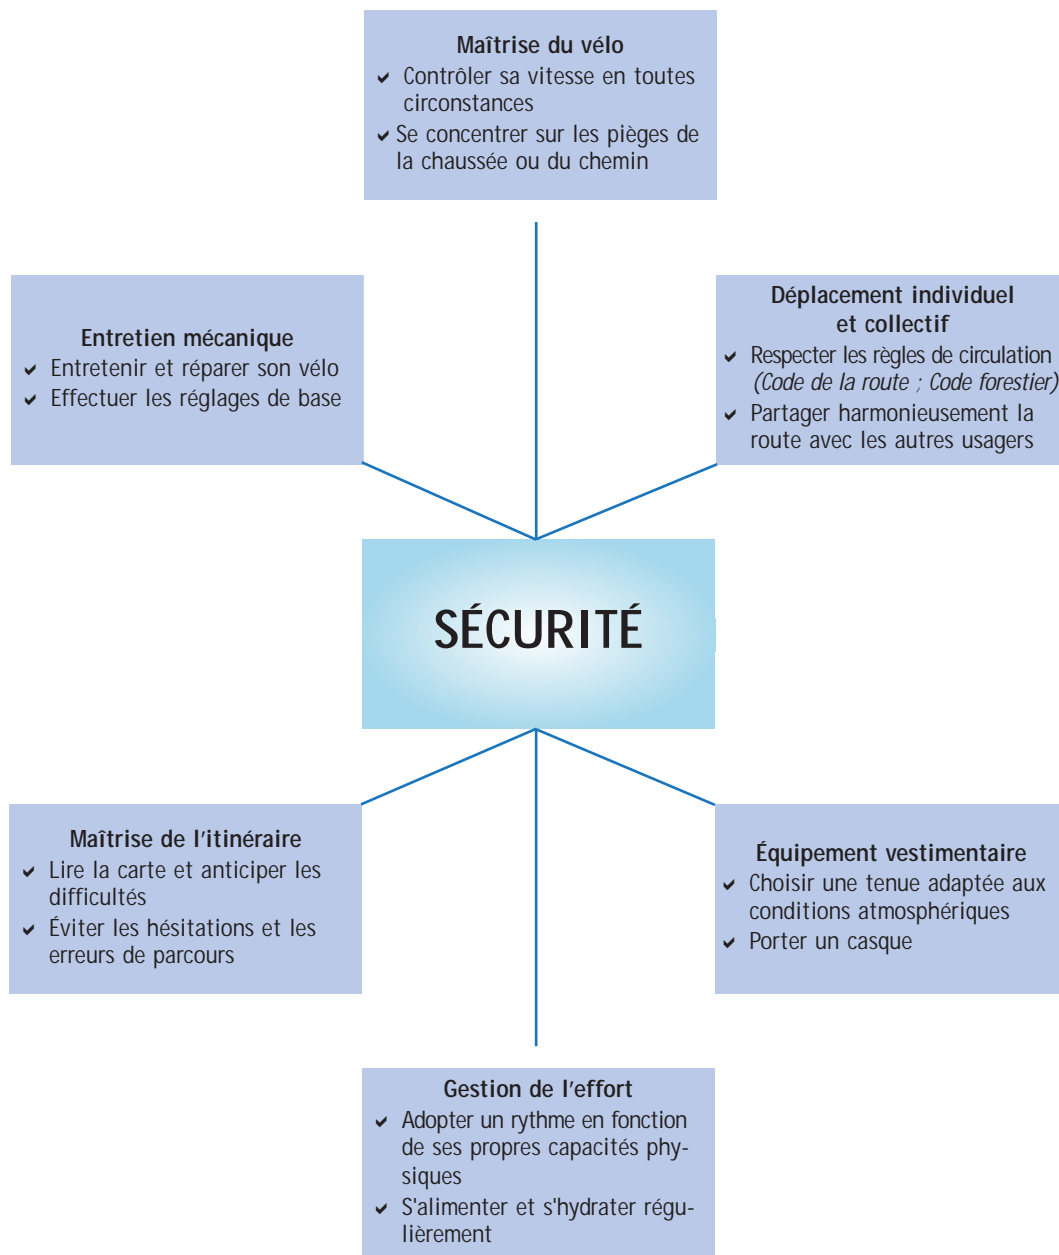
Maîtrise du vélo
- Contrôler sa vitesse en toutes circonstances
- Se concentrer sur les pièges de la chaussée ou du chemin

Entretien mécanique
- Entretenir et réparer son vélo
- Effectuer les réglages de base

Déplacement individuel et collectif
- Respecter les règles de circulation (Code de la route ; Code forestier)
- Partager harmonieusement la route avec les autres usagers

SÉCURITÉ

Maîtrise de l'itinéraire
- Lire la carte et anticiper les difficultés
- Éviter les hésitations et les erreurs de parcours

Équipement vestimentaire
- Choisir une tenue adaptée aux conditions atmosphériques
- Porter un casque

Gestion de l'effort
- Adopter un rythme en fonction de ses propres capacités physiques
- S'alimenter et s'hydrater régulièrement